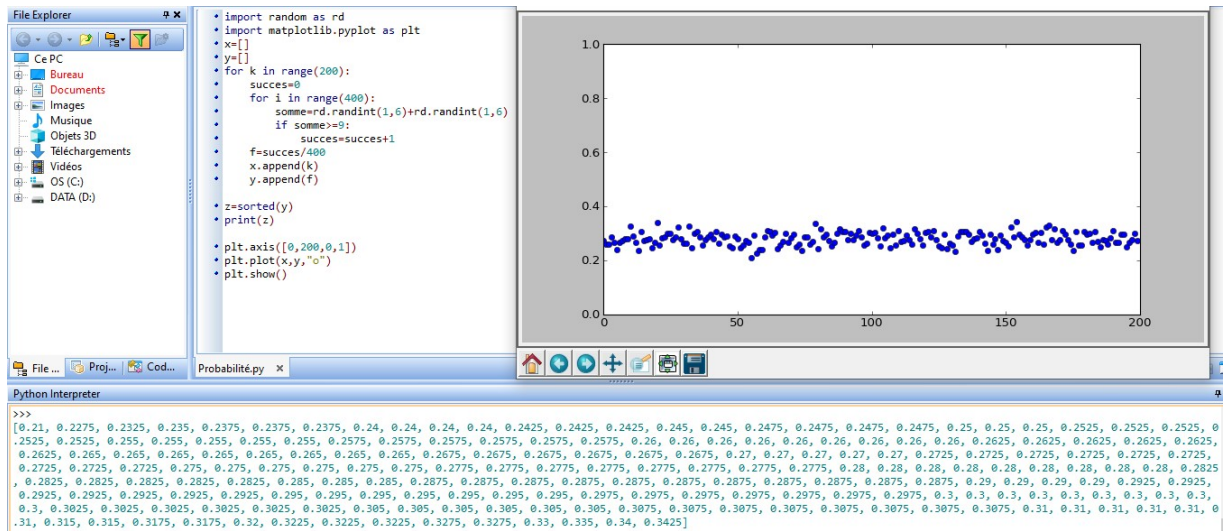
File Explorer

Ce PC
Bureau
Documents
Images
Musique
Objets 3D
Téléchargements
Vidéos
OS (C:)
DATA (D:)

File ... Proj... Cod...

import random as rd
import matplotlib.pyplot as plt
x=[]
y=[]
for k in range(200):
    succes=0
    for i in range(400):
        somme=rd.randint(1,6)+rd.randint(1,6)
        if somme>=9:
            succes=succes+1
    f=succes/400
    x.append(k)
    y.append(f)

z=sorted(y)
print(z)

plt.axis([0,200,0,1])
plt.plot(x,y,"o")
plt.show()

Probabilité.py

1.0
0.8
0.6
0.4
0.2
0.0
0
50
100
150
200

Python Interpreter
>>>
[0.21, 0.2275, 0.2325, 0.235, 0.2375, 0.2375, 0.2375, 0.24, 0.24, 0.24, 0.24, 0.2425, 0.2425, 0.2425, 0.245, 0.245, 0.2475, 0.2475, 0.2475, 0.2475, 0.25, 0.25, 0.25, 0.2525, 0.2525, 0.2525, 0.2525, 0.2525, 0.255, 0.255, 0.255, 0.255, 0.255, 0.2575, 0.2575, 0.2575, 0.2575, 0.2575, 0.2575, 0.26, 0.26, 0.26, 0.26, 0.26, 0.26, 0.26, 0.26, 0.26, 0.2625, 0.2625, 0.2625, 0.2625, 0.2625, 0.2625, 0.265, 0.265, 0.265, 0.265, 0.265, 0.265, 0.265, 0.2675, 0.2675, 0.2675, 0.2675, 0.2675, 0.27, 0.27, 0.27, 0.27, 0.27, 0.2725, 0.2725, 0.2725, 0.2725, 0.2725, 0.2725, 0.2725, 0.2725, 0.2725, 0.275, 0.275, 0.275, 0.275, 0.275, 0.275, 0.275, 0.2775, 0.2775, 0.2775, 0.2775, 0.2775, 0.2775, 0.2775, 0.2775, 0.28, 0.28, 0.28, 0.28, 0.28, 0.28, 0.28, 0.28, 0.28, 0.2825, 0.2825, 0.2825, 0.2825, 0.2825, 0.2825, 0.285, 0.285, 0.285, 0.2875, 0.2875, 0.2875, 0.2875, 0.2875, 0.2875, 0.2875, 0.2875, 0.2875, 0.2875, 0.29, 0.29, 0.29, 0.29, 0.2925, 0.2925, 0.2925, 0.2925, 0.2925, 0.2925, 0.2925, 0.295, 0.295, 0.295, 0.295, 0.295, 0.295, 0.295, 0.295, 0.2975, 0.2975, 0.2975, 0.2975, 0.2975, 0.2975, 0.2975, 0.2975, 0.3, 0.3, 0.3, 0.3, 0.3, 0.3, 0.3, 0.3, 0.3, 0.3025, 0.3025, 0.3025, 0.3025, 0.3025, 0.3025, 0.305, 0.305, 0.305, 0.305, 0.305, 0.305, 0.3075, 0.3075, 0.3075, 0.3075, 0.3075, 0.3075, 0.3075, 0.3075, 0.31, 0.31, 0.31, 0.31, 0.31, 0.31, 0.315, 0.315, 0.3175, 0.3175, 0.32, 0.3225, 0.3225, 0.3225, 0.3275, 0.3275, 0.33, 0.335, 0.34, 0.3425]